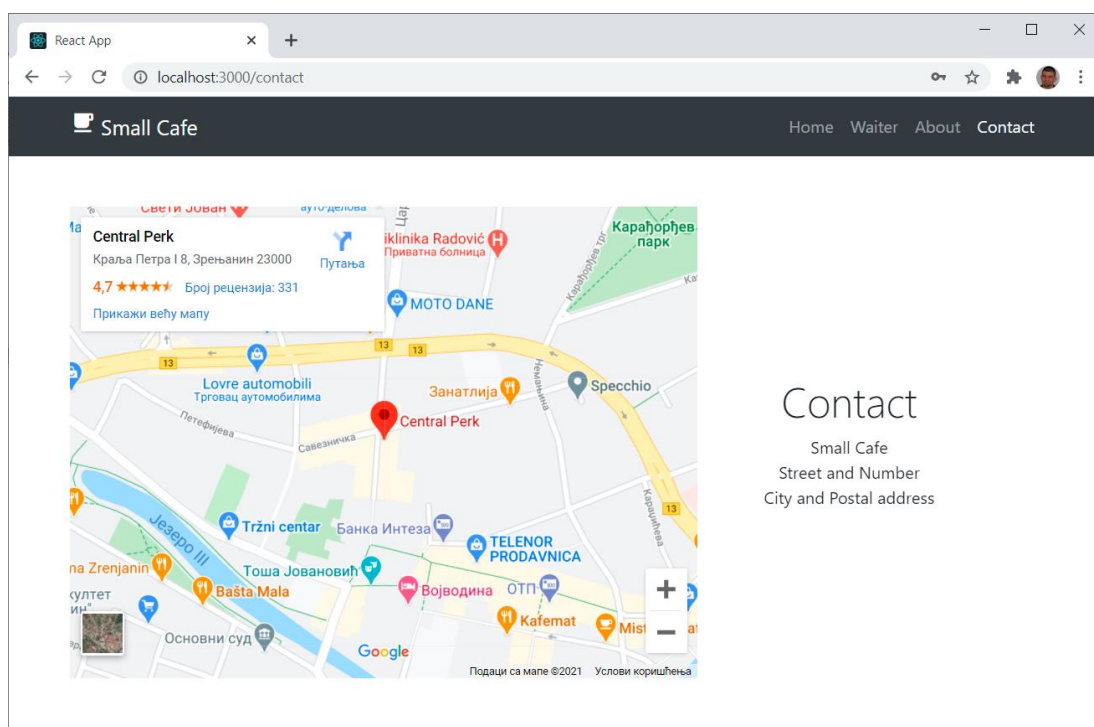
React App
localhost:3000/contact

Small Cafe
Home Waiter About Contact

Central Perk
Краља Петра I 8, Зрењанин 23000
Путања
4,7 ★★★★★ Број рецензија: 331
Прикажи већу мапу

Свети Јован
ауто-делова
Klinika Radović
Приватна болница
Карађорђев парк
MOTO DANE
13
13
13
Lovre automobili
Трговац аутомобила
Занатлија
Specchio
Немањина
Петефијева
Савезничка
Central Perk
Jезеро III
Tržni centar
Банка Интеза
TELENOR PRODAVNICA
Караџићева
na Zrenjanin
Baštа Mala
Тоша Јовановић
Војводина
ОТП
култет
Kafemat
Mist
Основни суд
Google
Подаци са мапе ©2021 Услови коришћења

Contact
Small Cafe
Street and Number
City and Postal address